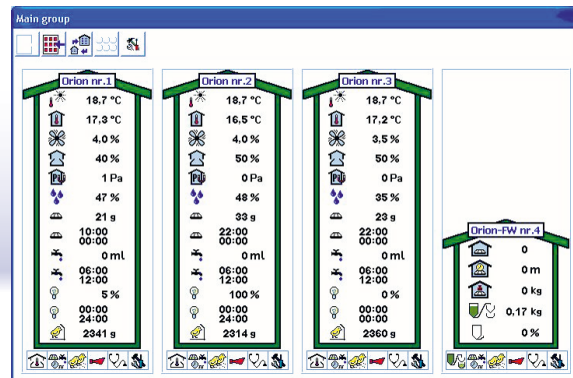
Main group

Orion nr.1
18,7 °C
17,3 °C
4,0 %
40 %
1 Pa
47 %
21 g
10:00
00:00
0 ml
06:00
12:00
5 %
00:00
24:00
2341 g

Orion nr.2
18,7 °C
16,5 °C
4,0 %
50 %
0 Pa
48 %
33 g
22:00
00:00
0 ml
06:00
12:00
100 %
00:00
24:00
2314 g

Orion nr.3
18,7 °C
17,2 °C
3,5 %
50 %
0 Pa
35 %
23 g
22:00
00:00
0 ml
06:00
12:00
0 %
00:00
24:00
2360 g

Orion-FW nr.4
0
0 m
0 kg
0,17 kg
0 %